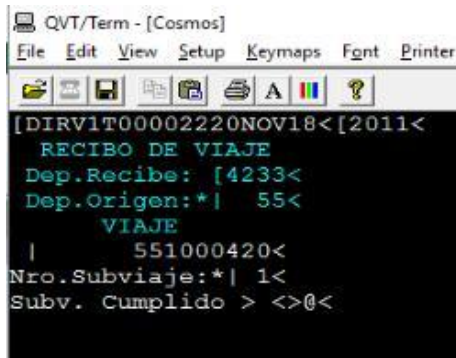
QVT/Term - [Cosmos]
File Edit View Setup Keymaps Font Printer

A ?

[DIRV1T00002220NOV18<[2011<
RECIBO DE VIAJE
Dep.Recibe: [4233<
Dep.Origen:*| 55<
VIAJE
| 551000420<
Nro.Subviaje:*| 1<
Subv. Cumplido > <>@<